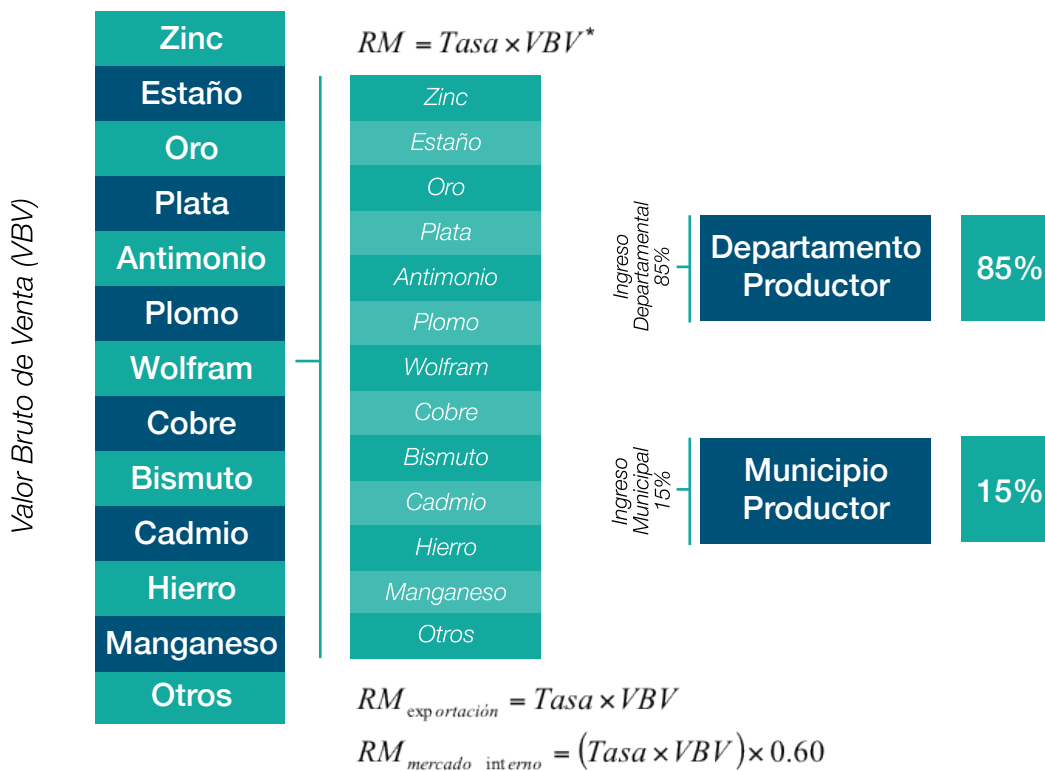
Valor Bruto de Venta (VBV)

Zinc
Estaño
Oro
Plata
Antimonio
Plomo
Wolfram
Cobre
Bismuto
Cadmio
Hierro
Manganeso
Otros

$RM = Tasa \times VBV^{*}$

Zinc
Estaño
Oro
Plata
Antimonio
Plomo
Wolfram
Cobre
Bismuto
Cadmio
Hierro
Manganeso
Otros

Ingreso Departamental 85%

Departamento Productor

85%

Ingreso Municipal 15%

Municipio Productor

15%

$RM_{exportación} = Tasa \times VBV$

$RM_{mercado\ interno} = (Tasa \times VBV) \times 0.60$